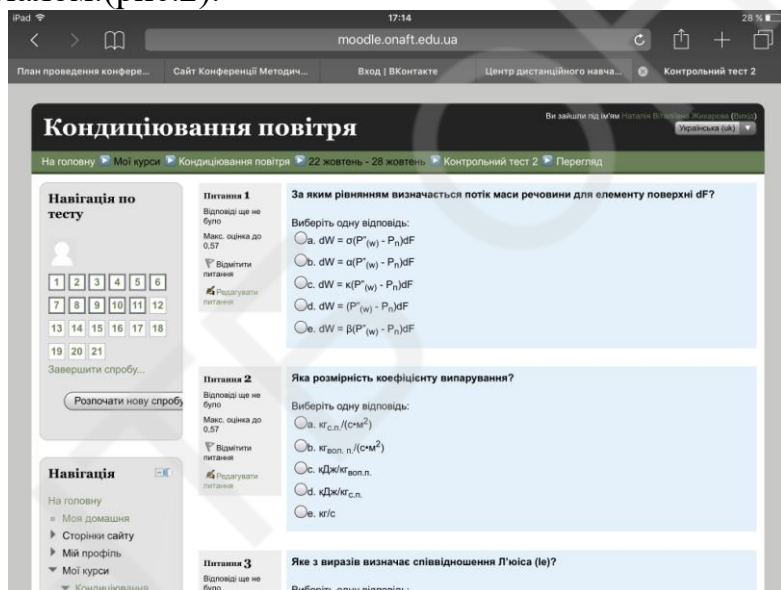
iPad 17:14 28 %

moodle.onaft.edu.ua

План проведення конфере... Сайт Конференції Методич... Вход | ВКонтакте Центр дистанційного навча... Контрольний тест 2

Кондиціювання повітря

Ви зайшли під ім'ям Наталія Віталіївна Жихарєва (Вихід)
Українська (uk)

На головну ▶ Мої курси ▶ Кондиціювання повітря ▶ 22 жовтень - 28 жовтень ▶ Контрольний тест 2 ▶ Перегляд

Навігація по тесту

1 2 3 4 5 6
7 8 9 10 11 12
13 14 15 16 17 18
19 20 21

Завершити спробу...

Розпочати нову спробу

Навігація

На головну
Моя домашня
Сторінки сайту
Мій профіль
Мої курси
Кондиціювання

Питання 1
Відповіді ще не було
Макс. оцінка до 0,57
Відмітити питання
Редагувати питання

За яким рівнянням визначається потік маси речовини для елементу поверхні dF?

Виберіть одну відповідь:
a. dW = $\sigma(P''_{(w)} - P_n)$dF
b. dW = $\alpha(P''_{(w)} - P_n)$dF
c. dW = $\kappa(P''_{(w)} - P_n)$dF
d. dW = $(P''_{(w)} - P_n)$dF
e. dW = $\beta(P''_{(w)} - P_n)$dF

Питання 2
Відповіді ще не було
Макс. оцінка до 0,57
Відмітити питання
Редагувати питання

Яка розмірність коефіцієнту випарування?

Виберіть одну відповідь:
a. кг$_{с.п.}$/(c•м$^2$)
b. кг$_{вол. п.}$/(c•м$^2$)
c. кДж/кг$_{вол.п.}$
d. кДж/кг$_{с.п.}$
e. кг/с

Питання 3
Відповіді ще не було

Яке з виразів визначає співвідношення Л'юіса (le)?

Виберіть одну відповідь: